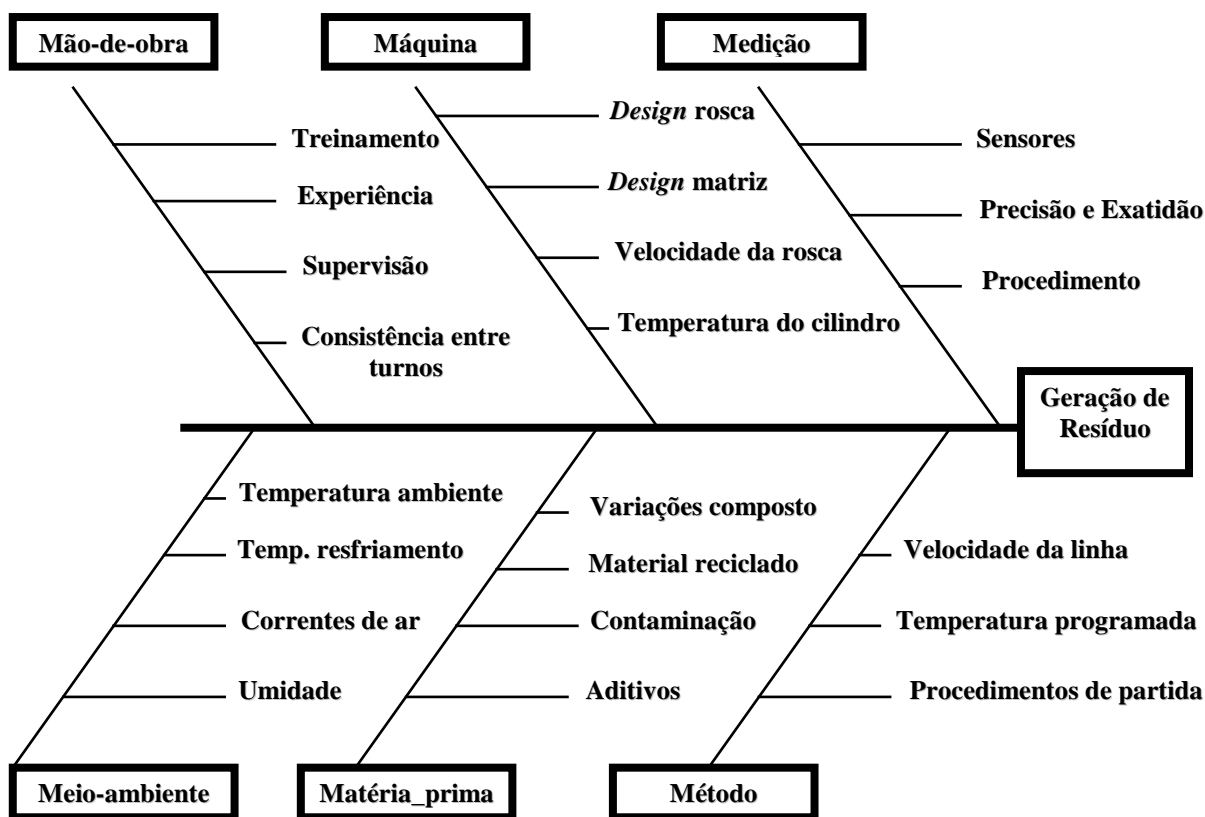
Mão-de-obra

Máquina

Medição

Treinamento

Experiência

Supervisão

Consistência entre turnos

*Design* rosca

*Design* matriz

Velocidade da rosca

Temperatura do cilindro

Sensores

Precisão e Exatidão

Procedimento

Geração de Resíduo

Temperatura ambiente

Temp. resfriamento

Correntes de ar

Umidade

Variações composto

Material reciclado

Contaminação

Aditivos

Velocidade da linha

Temperatura programada

Procedimentos de partida

Meio-ambiente

Matéria_prima

Método